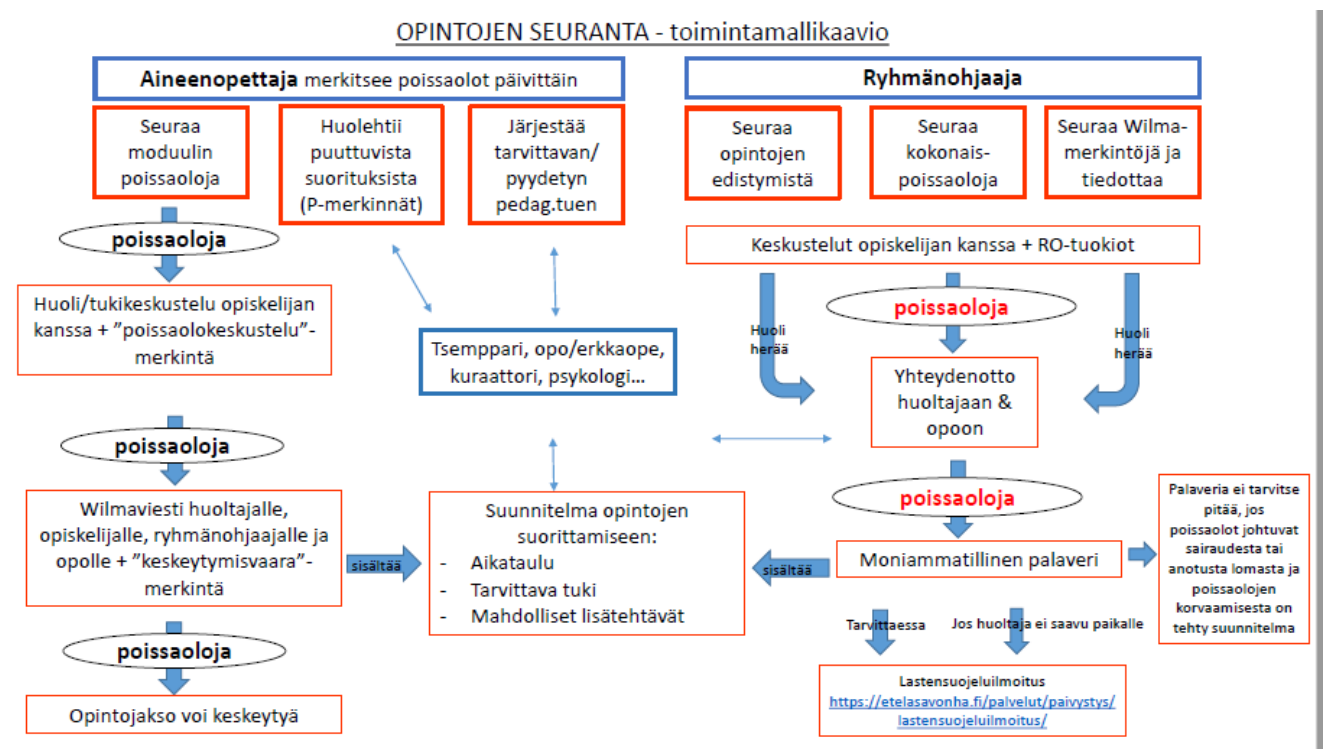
OPINTOJEN SEURANTA - toimintamallikaavio

**Aineenopettaja** merkitsee poissaolot päivittäin

Seuraa moduulin poissaoloja

Huolehtii puuttuvista suorituksista (P-merkinnät)

Järjestää tarvittavan/ pyydetyn pedag.tuen

poissaoloja

Huoli/tukikeskustelu opiskelijan kanssa + ”poissaolokeskustelu”-merkintä

poissaoloja

Wilmaviesti huoltajalle, opiskelijalle, ryhmänohjaajalle ja opolle + ”keskeytymisvaara”-merkintä

poissaoloja

Opintojakso voi keskeytyä

Tsemppari, opo/erkkaope, kuraattori, psykologi…

sisältää

Suunnitelma opintojen suorittamiseen:
- Aikataulu
- Tarvittava tuki
- Mahdolliset lisätehtävät

**Ryhmänohjaaja**

Seuraa opintojen edistymistä

Seuraa kokonais-poissaoloja

Seuraa Wilma-merkintöjä ja tiedottaa

Keskustelut opiskelijan kanssa + RO-tuokiot

Huoli herää

poissaoloja

Huoli herää

Yhteydenotto huoltajaan & opoon

poissaoloja

sisältää

Moniammatillinen palaveri

Palaveria ei tarvitse pitää, jos poissaolot johtuvat sairaudesta tai anotusta lomasta ja poissaolojen korvaamisesta on tehty suunnitelma

Tarvittaessa

Jos huoltaja ei saavu paikalle

Lastensuojeluilmoitus
https://etelasavonha.fi/palvelut/paivystys/lastensuojeluilmoitus/